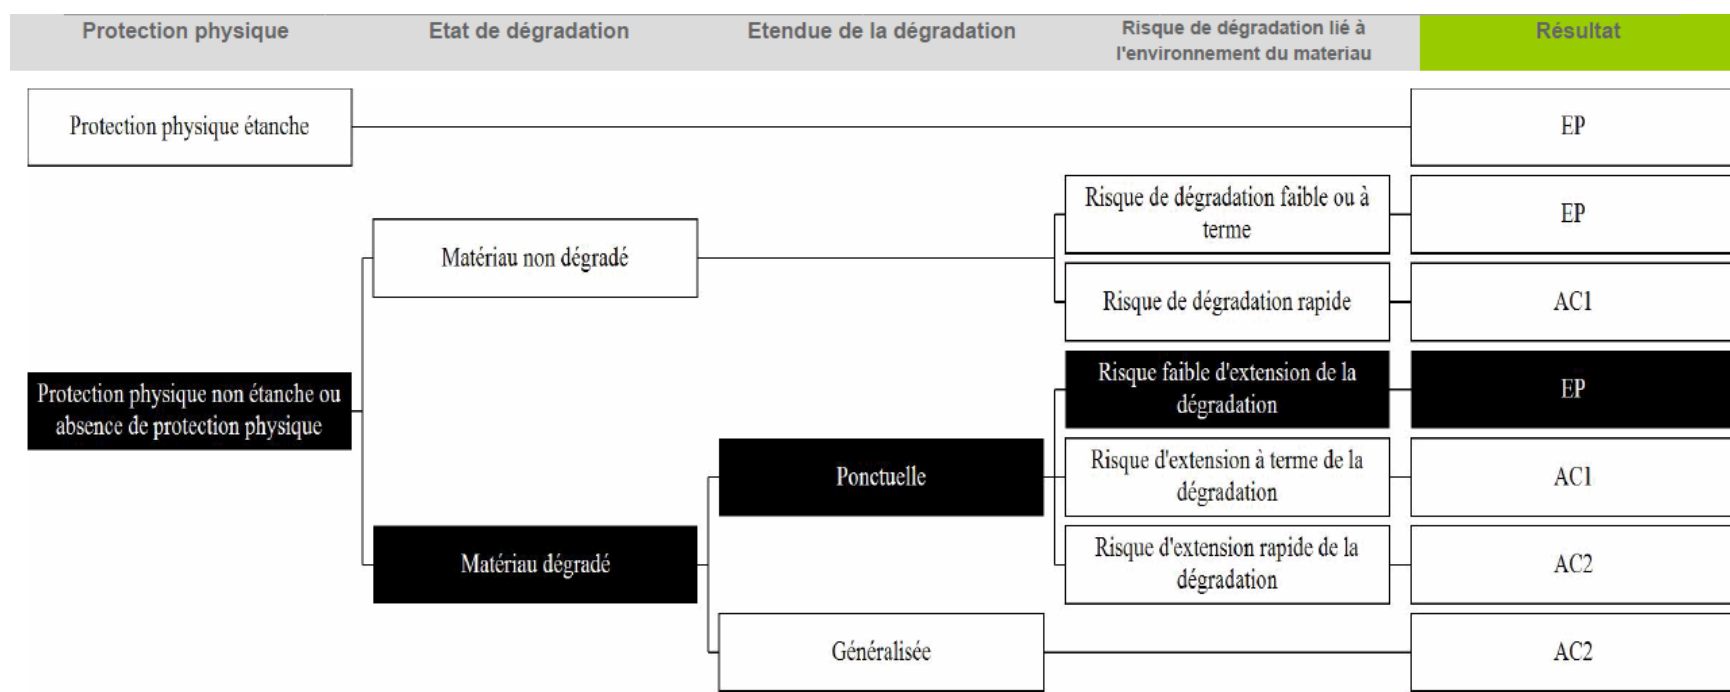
Protection physique

Etat de dégradation

Etendue de la dégradation

Risque de dégradation lié à l'environnement du materiau

Résultat

Protection physique étanche

EP

Matériau non dégradé

Risque de dégradation faible ou à terme

EP

Risque de dégradation rapide

AC1

Protection physique non étanche ou absence de protection physique

Risque faible d'extension de la dégradation

EP

Ponctuelle

Risque d'extension à terme de la dégradation

AC1

Matériau dégradé

Risque d'extension rapide de la dégradation

AC2

Généralisée

AC2